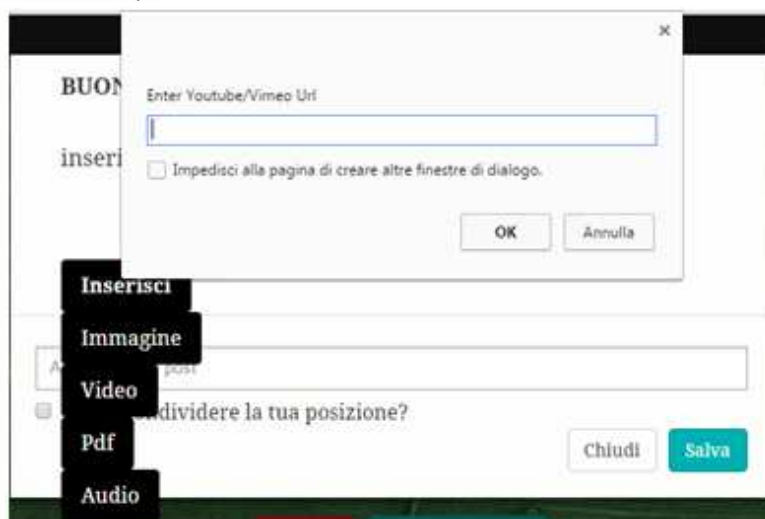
BUON

inseri

×

Enter Youtube/Vimeo Url

Impedisci alla pagina di creare altre finestre di dialogo.

OK

Annulla

Inserisci

Immagine

A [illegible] post

Video

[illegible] dividere la tua posizione?

Pdf

Chiudi

Salva

Audio